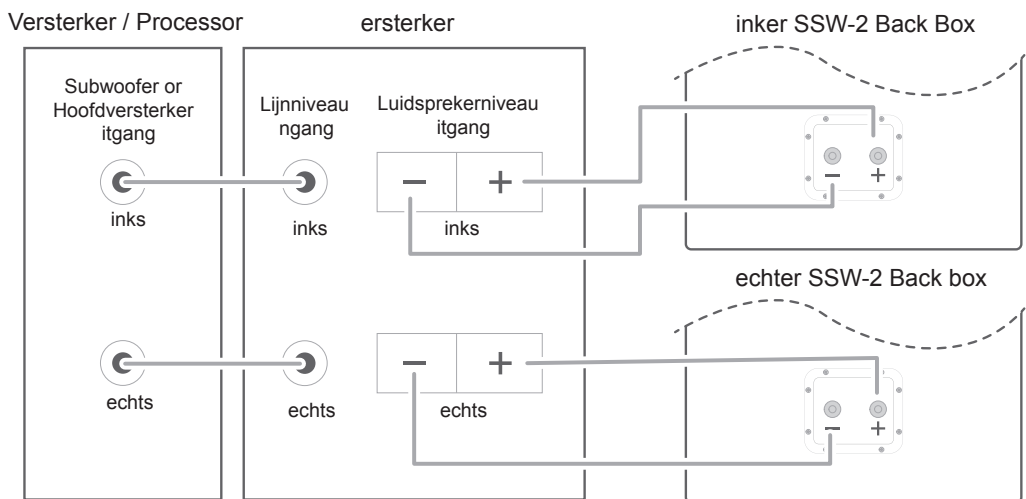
Versterker / Processor

ersterker

inker SSW-2 Back Box

Subwoofer or Hoofdversterker itgang

Lijnniveau ngang

Luidsprekerniveau itgang

−

+

inks

inks

inks

−

+

echter SSW-2 Back box

−

+

echts

echts

echts

−

+